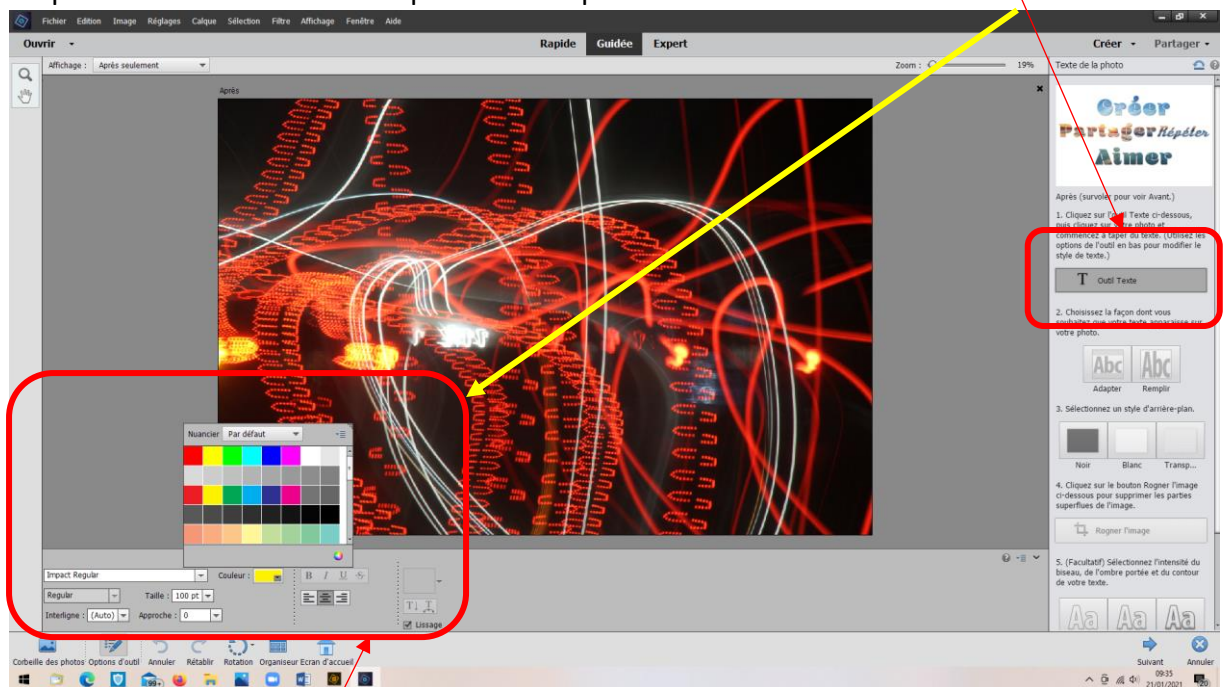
Fichier Edition Image Réglages Calque Sélection Filtre Affichage Fenêtre Aide

Ouvrir

Rapide Guidée Expert

Créer Partager

Affichage : Après seulement

Zoom : 19%

Texte de la photo

Après

Créer
Partager Répéter
Aimer

Après (survoler pour voir Avant.)

1. Cliquez sur l'outil Texte ci-dessous, puis cliquez sur votre photo et commencez à taper du texte. (Utilisez les options de l'outil en bas pour modifier le style de texte.)

Outil Texte

2. Choisissez la façon dont vous souhaitez que votre texte apparaisse sur votre photo.

Adapter Remplir

3. Sélectionnez un style d'arrière-plan.

Noir Blanc Transp...

4. Cliquez sur le bouton Rogner l'image ci-dessous pour supprimer les parties superflues de l'image.

Rogner l'image

5. (Facultatif) Sélectionnez l'intensité du biseau, de l'ombre portée et du contour de votre texte.

Aa Aa Aa

Nuancier Par défaut

Impact Regular

Couleur :

Regular

Taille : 100 pt

Interligne : (Auto)

Approche : 0

Lissage

Corbeille des photos Options d'outil Annuler Rétablir Rotation Organiseur Ecran d'accueil

Suivant Annuler

09:35
21/01/2021